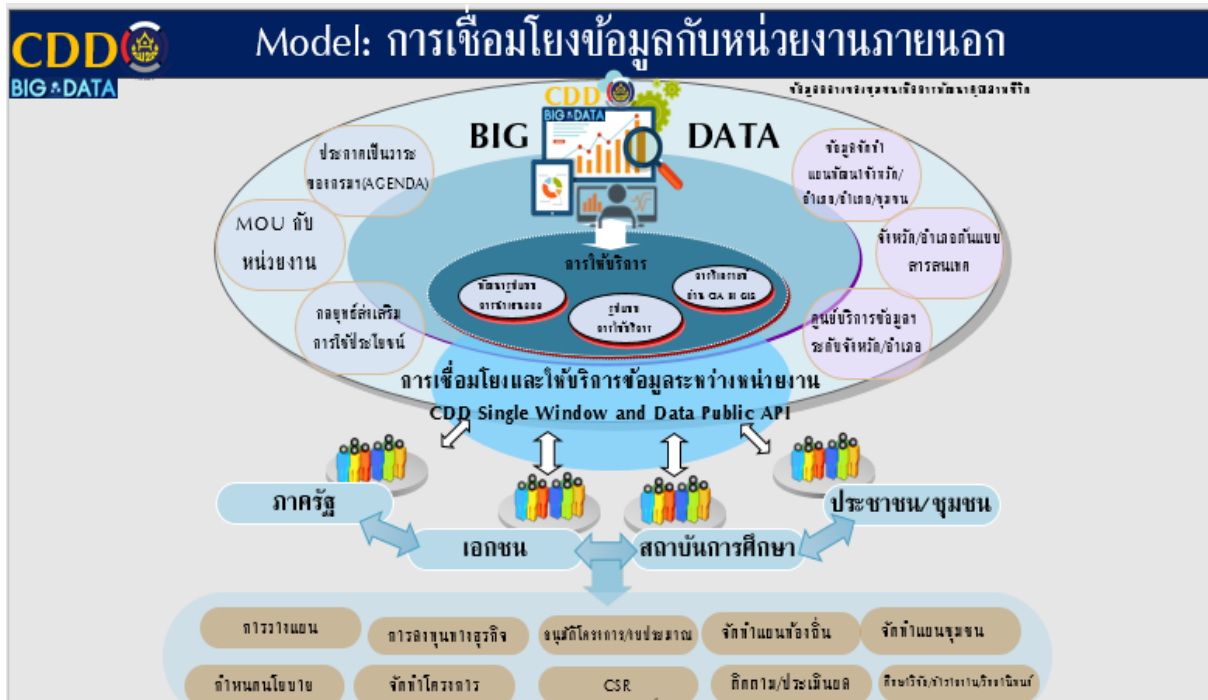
CDD
BIG DATA

Model: การเชื่อมโยงข้อมูลกับหน่วยงานภายนอก

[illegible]

CDD
BIG DATA

BIG DATA

ประกาศเป็นวาระของกรม(AGENDA)

MOU กับหน่วยงาน

กลยุทธ์ส่งเสริมการใช้ประโยชน์

ข้อมูลจัดทำแผนพัฒนาจังหวัด/อำเภอ/อำเภอ/ชุมชน

จังหวัด/อำเภอต้นแบบสารสนเทศ

ศูนย์บริการข้อมูลระดับจังหวัด/อำเภอ

การให้บริการ

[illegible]

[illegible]

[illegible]

การเชื่อมโยงและให้บริการข้อมูลระหว่างหน่วยงาน

CDD Single Window and Data Public API

ภาครัฐ

เอกชน

สถาบันการศึกษา

ประชาชน/ชุมชน

การวางแผน

การลงทุนทางธุรกิจ

อนุมัติโครงการ/งบประมาณ

จัดทำแผนท้องถิ่น

จัดทำแผนชุมชน

กำหนดนโยบาย

จัดทำโครงการ

CSR

ติดตาม/ประเมินผล

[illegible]